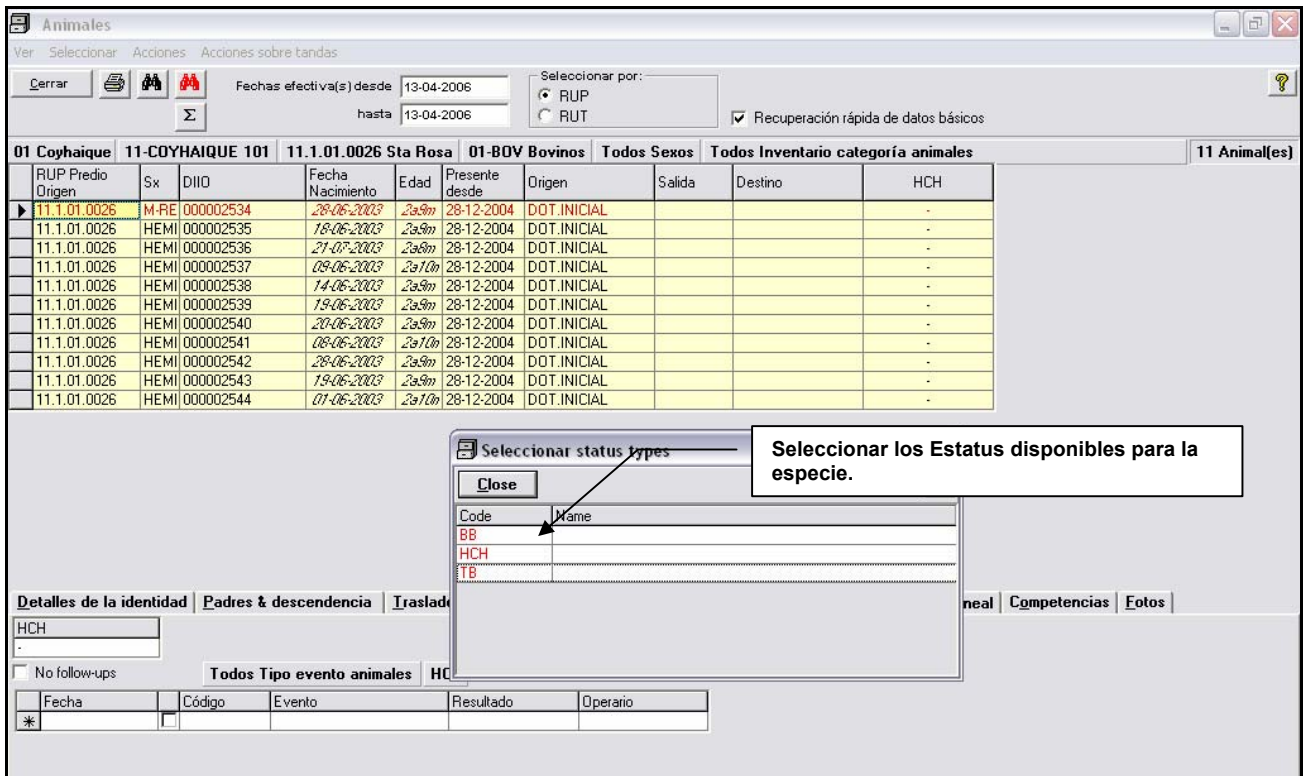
Animales

Ver Seleccionar Acciones Acciones sobre tandas

Cerrar

Fechas efectiva(s) desde 13-04-2006

hasta 13-04-2006

Seleccionar por:
RUP
RUT

Recuperación rápida de datos básicos

01 Coyhaique | 11-COYHAIQUE 101 | 11.1.01.0026 Sta Rosa | 01-BOV Bovinos | Todos Sexos | Todos Inventario categoría animales | 11 Animal(es)

| RUP Predio Origen | Sx | DIIO | Fecha Nacimiento | Edad | Presente desde | Origen | Salida | Destino | HCH |
|---|---|---|---|---|---|---|---|---|---|
| 11.1.01.0026 | M-RE | 000002534 | 28-06-2003 | 2a9m | 28-12-2004 | DOT.INICIAL | | | - |
| 11.1.01.0026 | HEMI | 000002535 | 18-06-2003 | 2a9m | 28-12-2004 | DOT.INICIAL | | | - |
| 11.1.01.0026 | HEMI | 000002536 | 21-07-2003 | 2a8m | 28-12-2004 | DOT.INICIAL | | | - |
| 11.1.01.0026 | HEMI | 000002537 | 09-06-2003 | 2a10m | 28-12-2004 | DOT.INICIAL | | | - |
| 11.1.01.0026 | HEMI | 000002538 | 14-06-2003 | 2a9m | 28-12-2004 | DOT.INICIAL | | | - |
| 11.1.01.0026 | HEMI | 000002539 | 19-06-2003 | 2a9m | 28-12-2004 | DOT.INICIAL | | | - |
| 11.1.01.0026 | HEMI | 000002540 | 20-06-2003 | 2a9m | 28-12-2004 | DOT.INICIAL | | | - |
| 11.1.01.0026 | HEMI | 000002541 | 08-06-2003 | 2a10m | 28-12-2004 | DOT.INICIAL | | | - |
| 11.1.01.0026 | HEMI | 000002542 | 28-06-2003 | 2a9m | 28-12-2004 | DOT.INICIAL | | | - |
| 11.1.01.0026 | HEMI | 000002543 | 19-06-2003 | 2a9m | 28-12-2004 | DOT.INICIAL | | | - |
| 11.1.01.0026 | HEMI | 000002544 | 01-06-2003 | 2a10m | 28-12-2004 | DOT.INICIAL | | | - |

Seleccionar status types

Close

| Code | Name |
|---|---|
| BB | |
| HCH | |
| TB | |

Seleccionar los Estatus disponibles para la especie.

Detalles de la identidad | Padres & descendencia | Traslad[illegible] | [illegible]neal | Competencias | Fotos

HCH
-

No follow-ups

Todos Tipo evento animales | HC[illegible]

| Fecha | | Código | Evento | Resultado | Operario |
|---|---|---|---|---|---|
| * | | | | | |